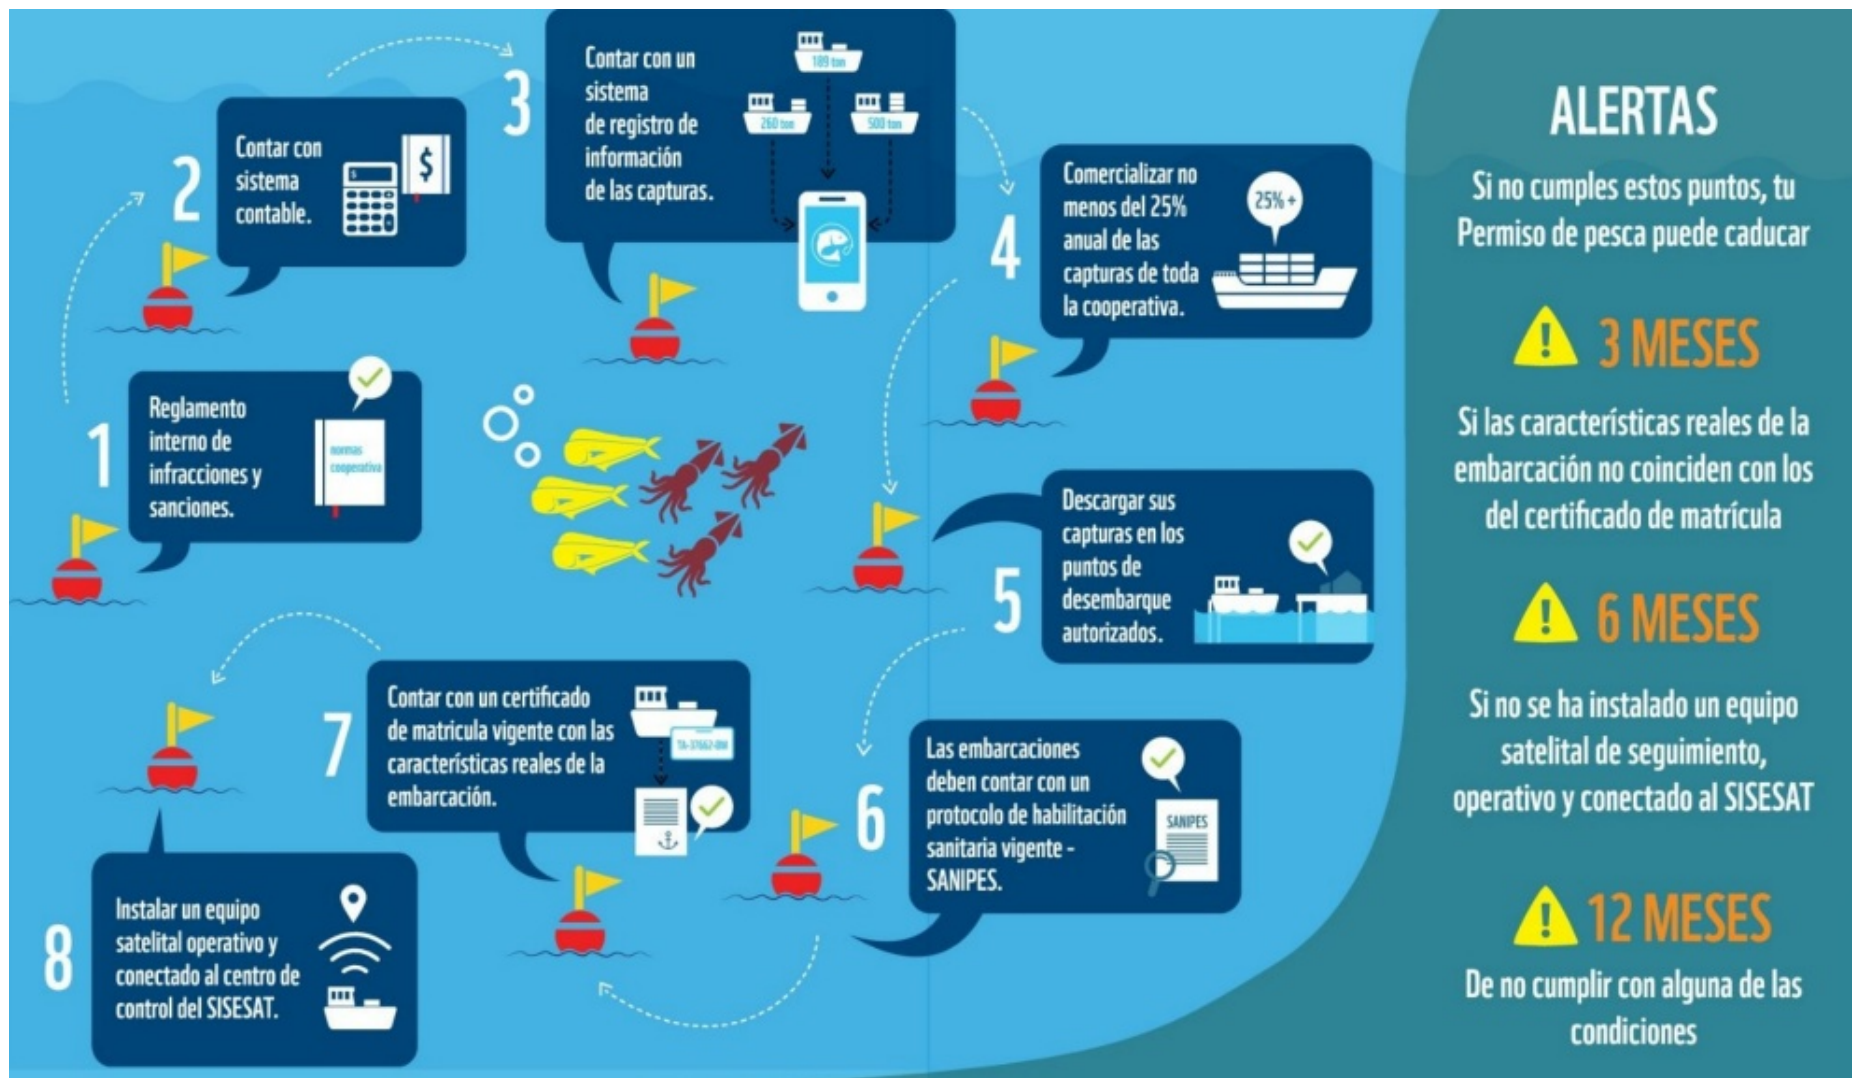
1
Reglamento interno de infracciones y sanciones.

normas cooperativa

2
Contar con sistema contable.

$

3
Contar con un sistema de registro de información de las capturas.

189 ton
260 ton
500 ton

4
Comercializar no menos del 25% anual de las capturas de toda la cooperativa.

25% +

5
Descargar sus capturas en los puntos de desembarque autorizados.

6
Las embarcaciones deben contar con un protocolo de habilitación sanitaria vigente - SANIPES.

SANIPES

7
Contar con un certificado de matrícula vigente con las características reales de la embarcación.

TA-37662-BM

8
Instalar un equipo satelital operativo y conectado al centro de control del SISESAT.

ALERTAS

Si no cumples estos puntos, tu Permiso de pesca puede caducar

3 MESES

Si las características reales de la embarcación no coinciden con los del certificado de matrícula

6 MESES

Si no se ha instalado un equipo satelital de seguimiento, operativo y conectado al SISESAT

12 MESES

De no cumplir con alguna de las condiciones